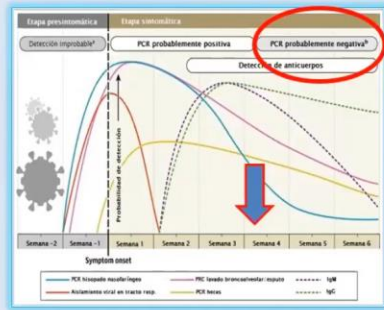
Etapa presintomática

Etapa sintomática

Detección improbable$^a$

PCR probablemente positiva

PCR probablemente negativa$^b$

Detección de anticuerpos

Probabilidad de detección

| Semana -2 | Semana -1 | Semana 1 | Semana 2 | Semana 3 | Semana 4 | Semana 5 | Semana 6 |
|---|---|---|---|---|---|---|---|

Symptom onset

PCR hisopado nasofaríngeo

PRC lavado broncoalveolar/esputo

IgM

Aislamiento viral en tracto resp.

PCR heces

IgG